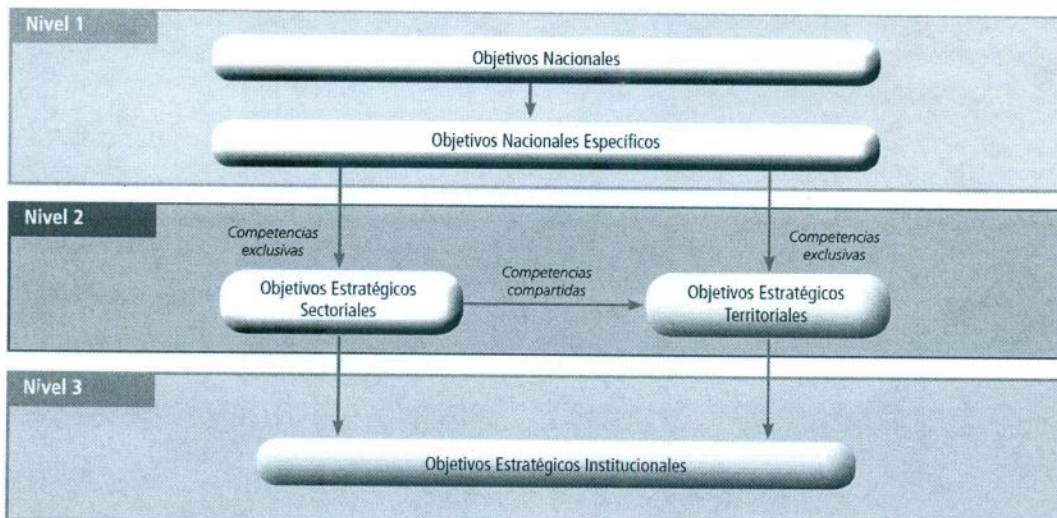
Nivel 1

Objetivos Nacionales

Objetivos Nacionales Específicos

Nivel 2

Competencias exclusivas

Competencias exclusivas

Objetivos Estratégicos Sectoriales

Competencias compartidas

Objetivos Estratégicos Territoriales

Nivel 3

Objetivos Estratégicos Institucionales